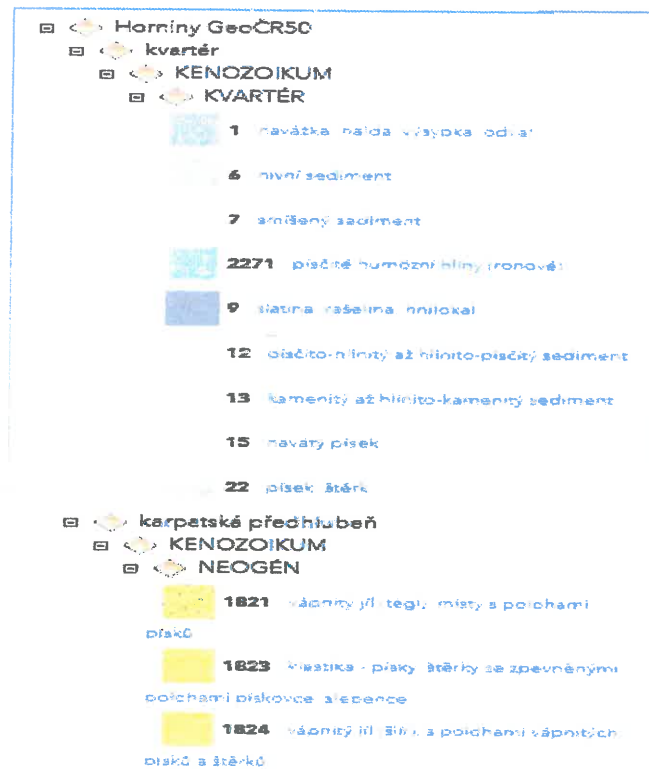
Horniny GeoČR50
kvartér
KENOZOIKUM
KVARTÉR
1 navážka, halda, výsypka, odval
6 nivní sediment
7 smíšený sediment
2271 písčité humózní hlíny (ronové)
9 slatina, rašelina, hnilokal
12 písčito-hlinitý až hlinito-písčitý sediment
13 kamenitý až hlinito-kamenitý sediment
15 navátý písek
22 písek, štěrk
karpatská předhlubeň
KENOZOIKUM
NEOGÉN
1821 vápnitý jíl (tegl), místy s polohami písků
1823 klastika - písky, štěrky se zpevněnými polohami pískovce, slepence
1824 vápnitý jíl, šlír, s polohami vápnitých písků a štěrků